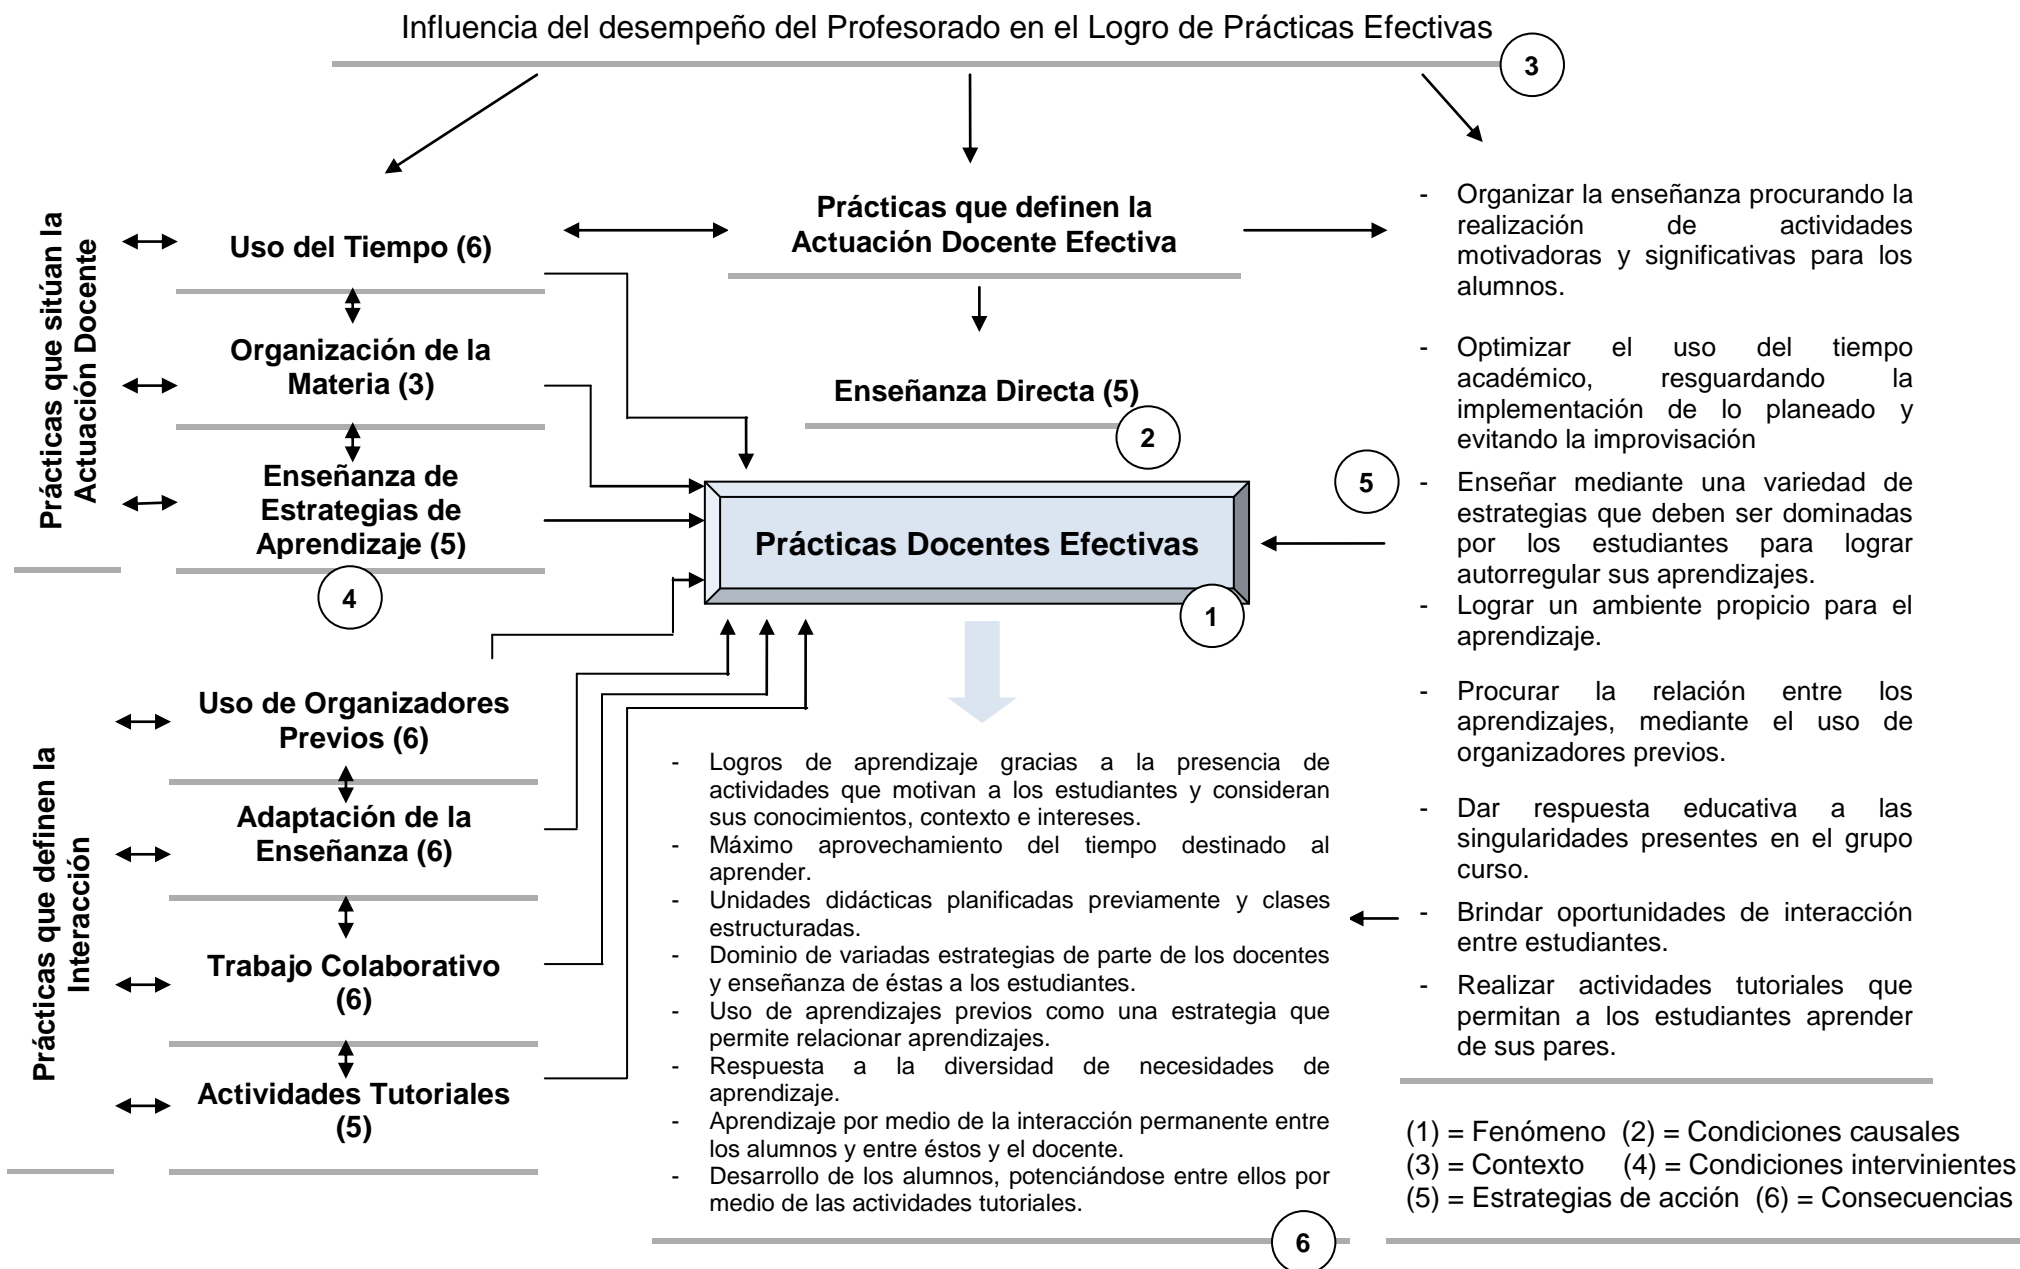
Influencia del desempeño del Profesorado en el Logro de Prácticas Efectivas

3

Prácticas que sitúan la Actuación Docente

Uso del Tiempo (6)

Organización de la Materia (3)

Enseñanza de Estrategias de Aprendizaje (5)

4

Prácticas que definen la Actuación Docente Efectiva

Enseñanza Directa (5)

2

Prácticas Docentes Efectivas

1

- Organizar la enseñanza procurando la realización de actividades motivadoras y significativas para los alumnos.
- Optimizar el uso del tiempo académico, resguardando la implementación de lo planeado y evitando la improvisación
- Enseñar mediante una variedad de estrategias que deben ser dominadas por los estudiantes para lograr autorregular sus aprendizajes.
- Lograr un ambiente propicio para el aprendizaje.
- Procurar la relación entre los aprendizajes, mediante el uso de organizadores previos.
- Dar respuesta educativa a las singularidades presentes en el grupo curso.
- Brindar oportunidades de interacción entre estudiantes.
- Realizar actividades tutoriales que permitan a los estudiantes aprender de sus pares.

5

Prácticas que definen la Interacción

Uso de Organizadores Previos (6)

Adaptación de la Enseñanza (6)

Trabajo Colaborativo (6)

Actividades Tutoriales (5)

- Logros de aprendizaje gracias a la presencia de actividades que motivan a los estudiantes y consideran sus conocimientos, contexto e intereses.
- Máximo aprovechamiento del tiempo destinado al aprender.
- Unidades didácticas planificadas previamente y clases estructuradas.
- Dominio de variadas estrategias de parte de los docentes y enseñanza de éstas a los estudiantes.
- Uso de aprendizajes previos como una estrategia que permite relacionar aprendizajes.
- Respuesta a la diversidad de necesidades de aprendizaje.
- Aprendizaje por medio de la interacción permanente entre los alumnos y entre éstos y el docente.
- Desarrollo de los alumnos, potenciándose entre ellos por medio de las actividades tutoriales.

6

(1) = Fenómeno (2) = Condiciones causales
(3) = Contexto (4) = Condiciones intervinientes
(5) = Estrategias de acción (6) = Consecuencias